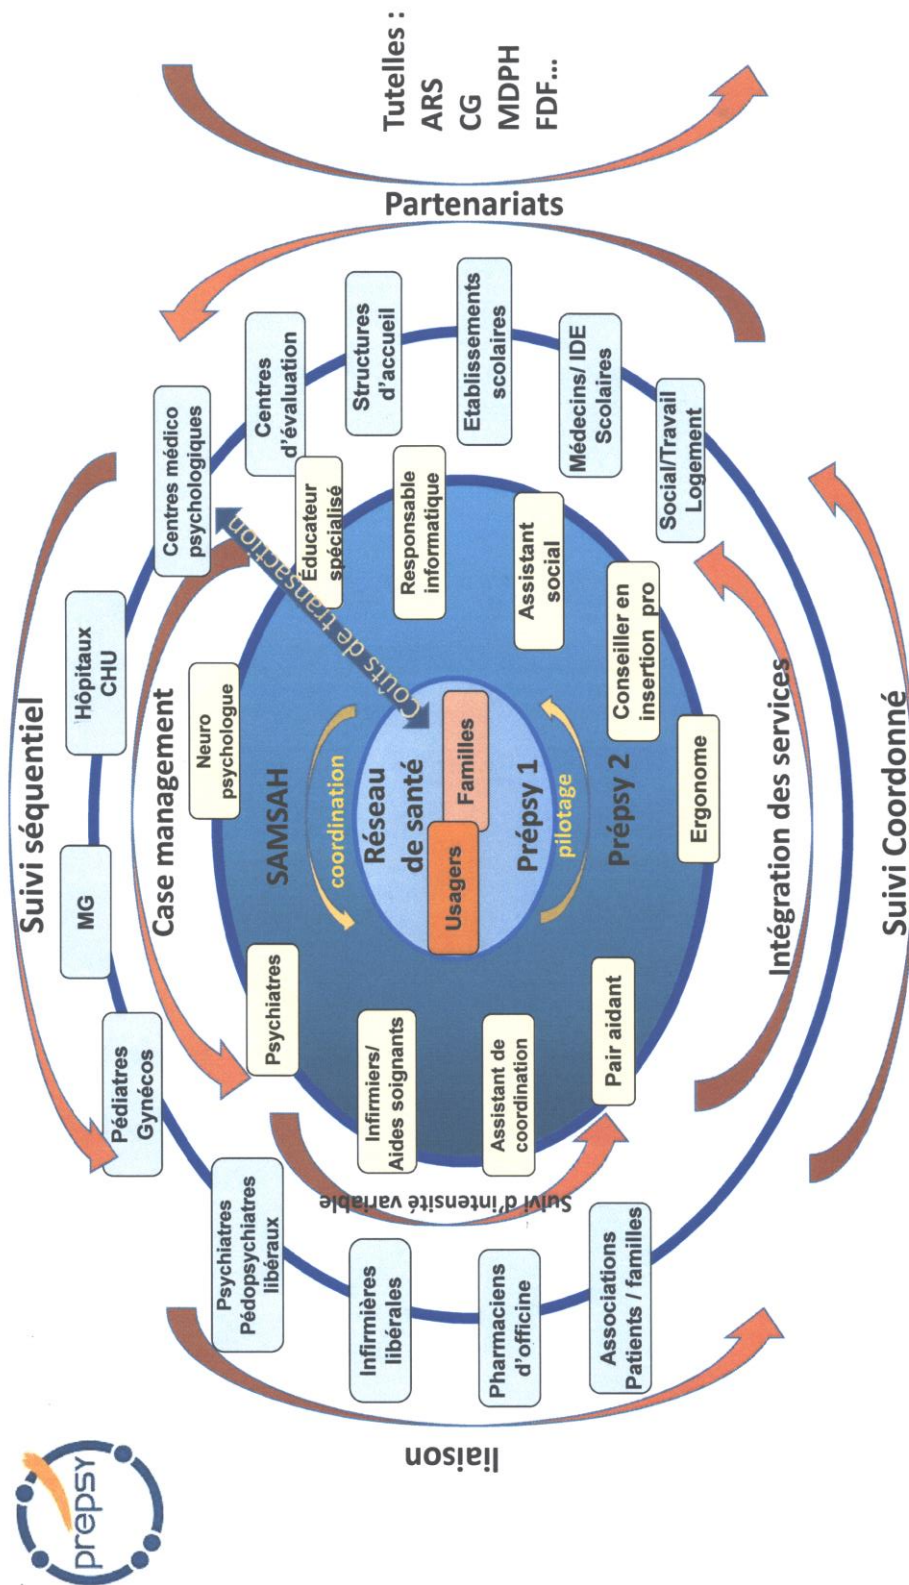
Tutelles :
ARS
CG
MDPH
FDF...

Partenariats

Suivi séquentiel

Case management

Pédiatres Gynécos

MG

Hôpitaux CHU

Centres médico psychologiques

Centres d'évaluation

Structures d'accueil

Etablissements scolaires

Médecins/ IDE Scolaires

Social/Travail Logement

Neuro psychologue

Éducateur spécialisé

Responsable informatique

Assistant social

Conseiller en insertion pro

Ergonome

Coûts de transaction

SAMSAH

coordination

Réseau de santé

Usagers

Familles

Prépsy 1

pilotage

Prépsy 2

Psychiatres

Infirmiers/ Aides soignants

Assistant de coordination

Pair aidant

Suivi d'intensité variable

Psychiatres Pédopsychiatres libéraux

Infirmières libérales

Pharmaciens d'officine

Associations Patients / familles

Intégration des services

Suivi Coordonné

liaison

prepsy